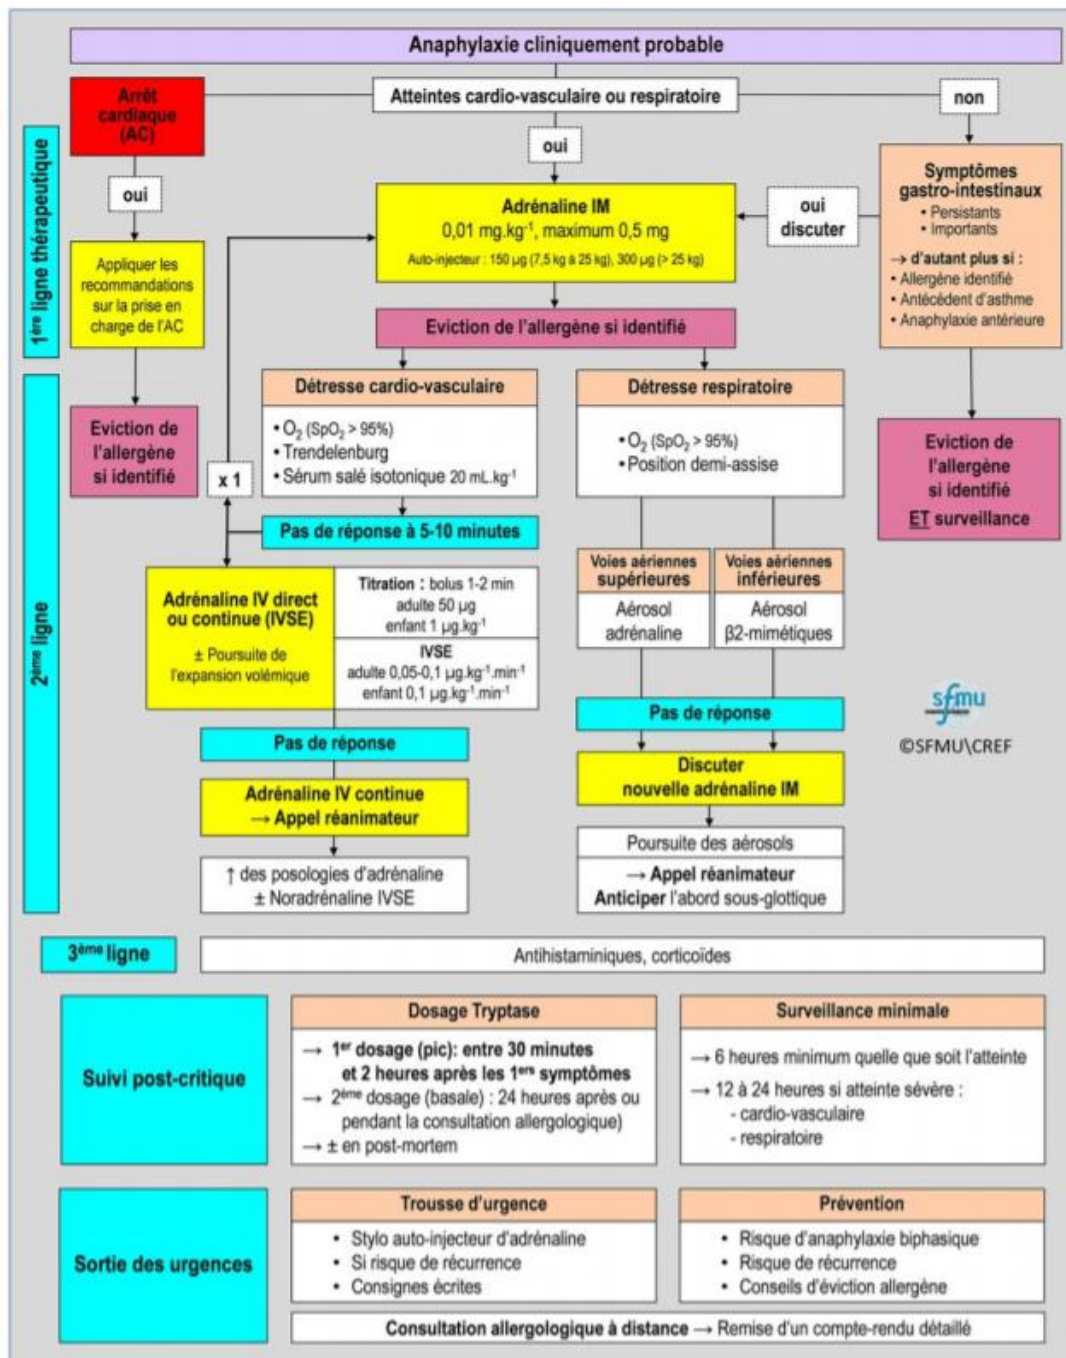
Anaphylaxie cliniquement probable

1ère ligne thérapeutique

Arrêt cardiaque (AC)

Atteintes cardio-vasculaire ou respiratoire

non

oui

oui

Adrénaline IM
0,01 mg.kg$^{-1}$, maximum 0,5 mg
Auto-injecteur : 150 µg (7,5 kg à 25 kg), 300 µg (> 25 kg)

oui discuter

Symptômes gastro-intestinaux
• Persistants
• Importants
→ d'autant plus si :
• Allergène identifié
• Antécédent d'asthme
• Anaphylaxie antérieure

Appliquer les recommandations sur la prise en charge de l'AC

Eviction de l'allergène si identifié

2ème ligne

Eviction de l'allergène si identifié

Détresse cardio-vasculaire
• $O_2$ ($SpO_2$ > 95%)
• Trendelenburg
• Sérum salé isotonique 20 mL.kg$^{-1}$

Détresse respiratoire
• $O_2$ ($SpO_2$ > 95%)
• Position demi-assise

Eviction de l'allergène si identifié
ET surveillance

x 1

Pas de réponse à 5-10 minutes

Voies aériennes supérieures
Aérosol adrénaline

Voies aériennes inférieures
Aérosol β2-mimétiques

Adrénaline IV direct ou continue (IVSE)
± Poursuite de l'expansion volémique

Titration : bolus 1-2 min
adulte 50 µg
enfant 1 µg.kg$^{-1}$
IVSE
adulte 0,05-0,1 µg.kg$^{-1}$.min$^{-1}$
enfant 0,1 µg.kg$^{-1}$.min$^{-1}$

sfmu
©SFMU\CREF

Pas de réponse

Pas de réponse

Discuter nouvelle adrénaline IM

Adrénaline IV continue
→ Appel réanimateur

Poursuite des aérosols

↑ des posologies d'adrénaline
± Noradrénaline IVSE

→ Appel réanimateur
Anticiper l'abord sous-glottique

3ème ligne

Antihistaminiques, corticoïdes

Suivi post-critique

Dosage Tryptase
→ 1er dosage (pic): entre 30 minutes et 2 heures après les 1ers symptômes
→ 2ème dosage (basale) : 24 heures après ou pendant la consultation allergologique)
→ ± en post-mortem

Surveillance minimale
→ 6 heures minimum quelle que soit l'atteinte
→ 12 à 24 heures si atteinte sévère :
- cardio-vasculaire
- respiratoire

Sortie des urgences

Trousse d'urgence
• Stylo auto-injecteur d'adrénaline
• Si risque de récurrence
• Consignes écrites

Prévention
• Risque d'anaphylaxie biphasique
• Risque de récurrence
• Conseils d'éviction allergène

Consultation allergologique à distance → Remise d'un compte-rendu détaillé